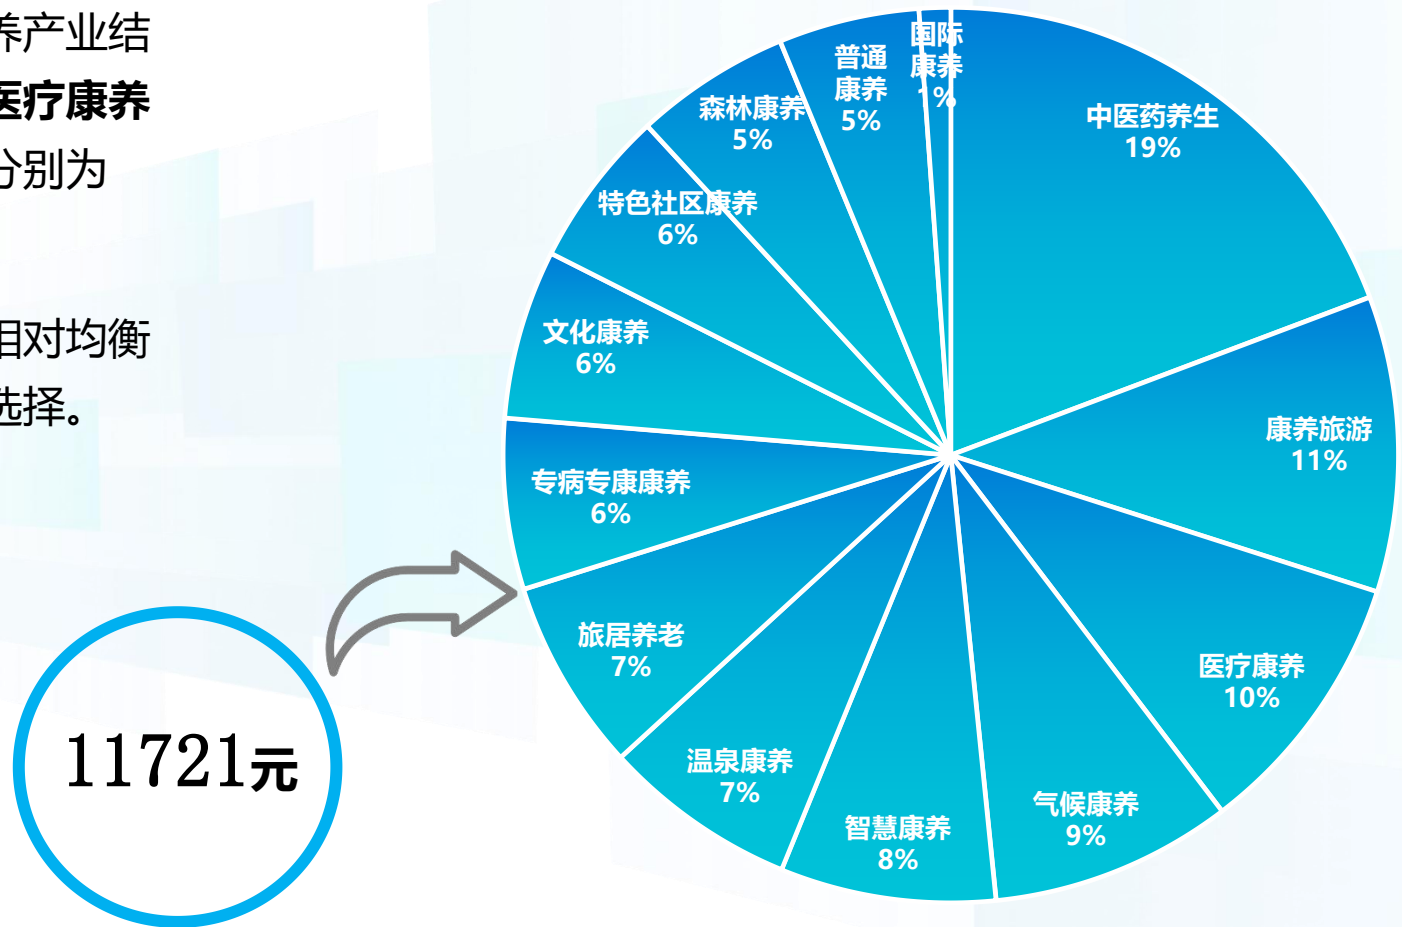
养产业结
医疗康养
分别为

相对均衡
选择。

11721元

国际康养
1%

普通康养
5%

森林康养
5%

特色社区康养
6%

文化康养
6%

专病专康康养
6%

旅居养老
7%

温泉康养
7%

智慧康养
8%

气候康养
9%

医疗康养
10%

康养旅游
11%

中医药养生
19%